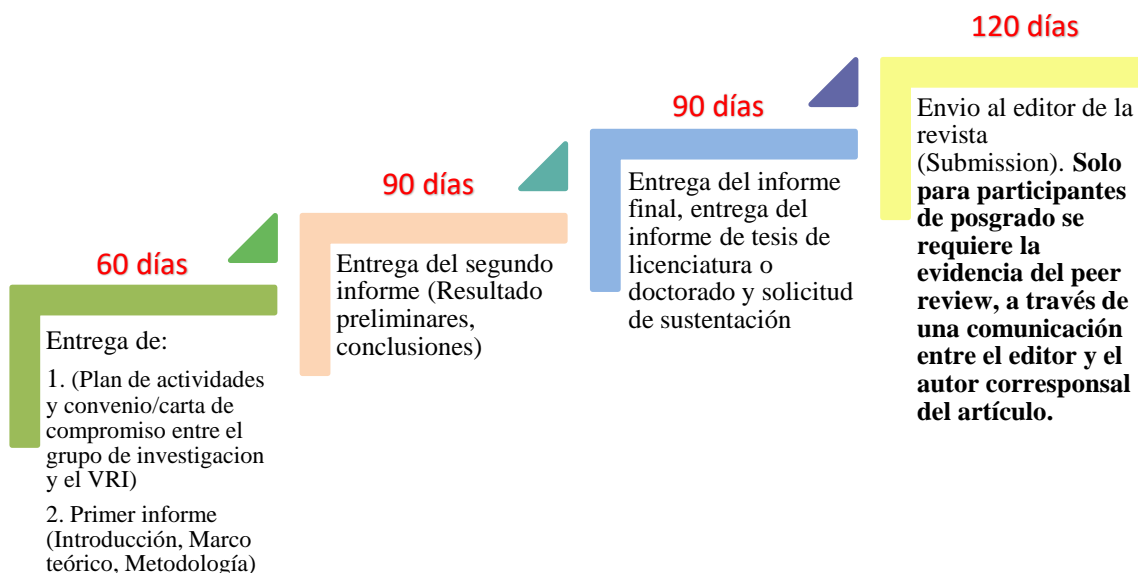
60 días

Entrega de:

1. (Plan de actividades y convenio/carta de compromiso entre el grupo de investigacion y el VRI)

2. Primer informe (Introducción, Marco teórico, Metodología)

90 días

Entrega del segundo informe (Resultado preliminares, conclusiones)

90 días

Entrega del informe final, entrega del informe de tesis de licenciatura o doctorado y solicitud de sustentación

120 días

Envio al editor de la revista (Submission). **Solo para participantes de posgrado se requiere la evidencia del peer review, a través de una comunicación entre el editor y el autor corresponsal del artículo.**